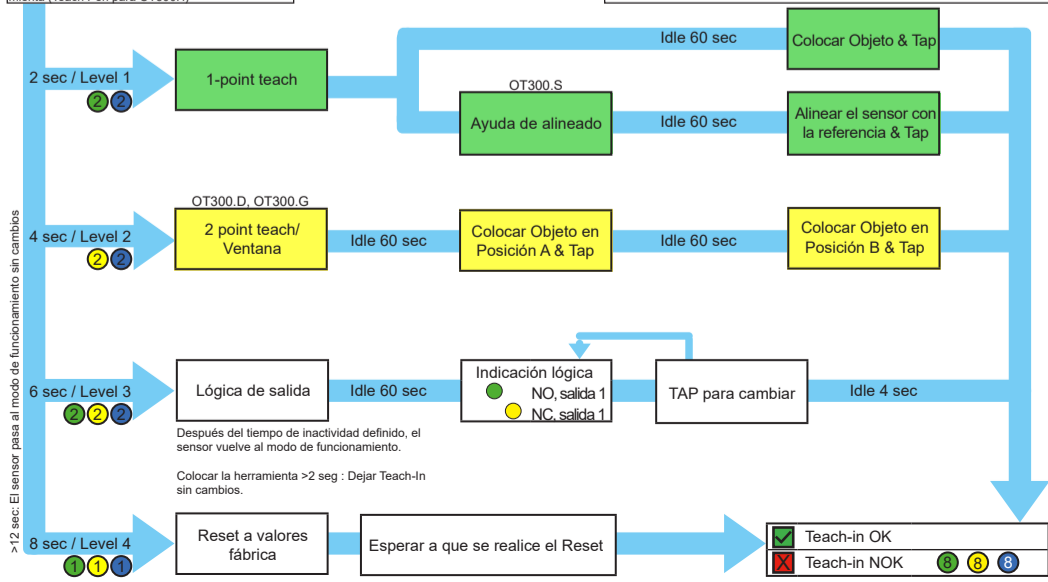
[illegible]

2 sec / Level 1
2 2
1-point teach
Idle 60 sec
Colocar Objeto & Tap
OT300.S
Ayuda de alineado
Idle 60 sec
Alinear el sensor con la referencia & Tap

OT300.D, OT300.G
4 sec / Level 2
2 2
2 point teach/ Ventana
Idle 60 sec
Colocar Objeto en Posición A & Tap
Idle 60 sec
Colocar Objeto en Posición B & Tap

6 sec / Level 3
2 2 2
Lógica de salida
Idle 60 sec
Indicación lógica
NO, salida 1
NC, salida 1
TAP para cambiar
Idle 4 sec

Después del tiempo de inactividad definido, el sensor vuelve al modo de funcionamiento.

Colocar la herramienta >2 seg : Dejar Teach-In sin cambios.

8 sec / Level 4
1 1 1
Reset a valores fábrica
Esperar a que se realice el Reset
Teach-in OK
Teach-in NOK 8 8 8

>12 sec: El sensor pasa al modo de funcionamiento sin cambios